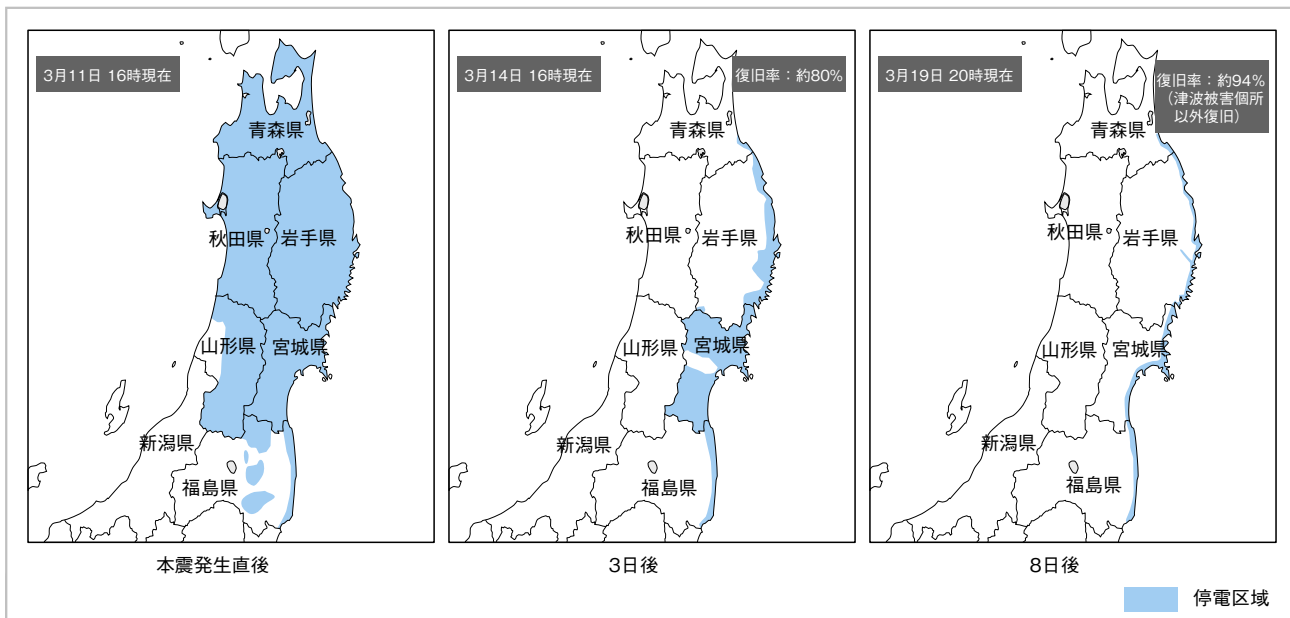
3月11日 16時現在

青森県
秋田県
岩手県
山形県
宮城県
新潟県
福島県

本震発生直後

3月14日 16時現在

復旧率：約80%

青森県
秋田県
岩手県
山形県
宮城県
新潟県
福島県

3日後

3月19日 20時現在

復旧率：約94%
（津波被害個所以外復旧）

青森県
秋田県
岩手県
山形県
宮城県
新潟県
福島県

8日後

停電区域